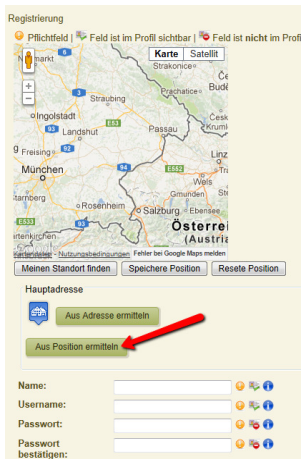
Registrierung

Pflichtfeld | Feld ist im Profil sichtbar | Feld ist nicht im Profi

Karte Satellit

Neumarkt
Strakonice
Prachatice
Straubing
Ingolstadt
Landshut
Passau
Freising
München
Starnberg
Rosenheim
Salzburg
Ebensee
Gmunden
Österreich
(Austria)
E53
E552
E533
E60
E55

Kartendaten · Nutzungsbedingungen · Fehler bei Google Maps melden

Meinen Standort finden | Speichere Position | Resete Position

Hauptadresse

Aus Adresse ermitteln

Aus Position ermitteln

Name:
Username:
Passwort:
Passwort bestätigen: